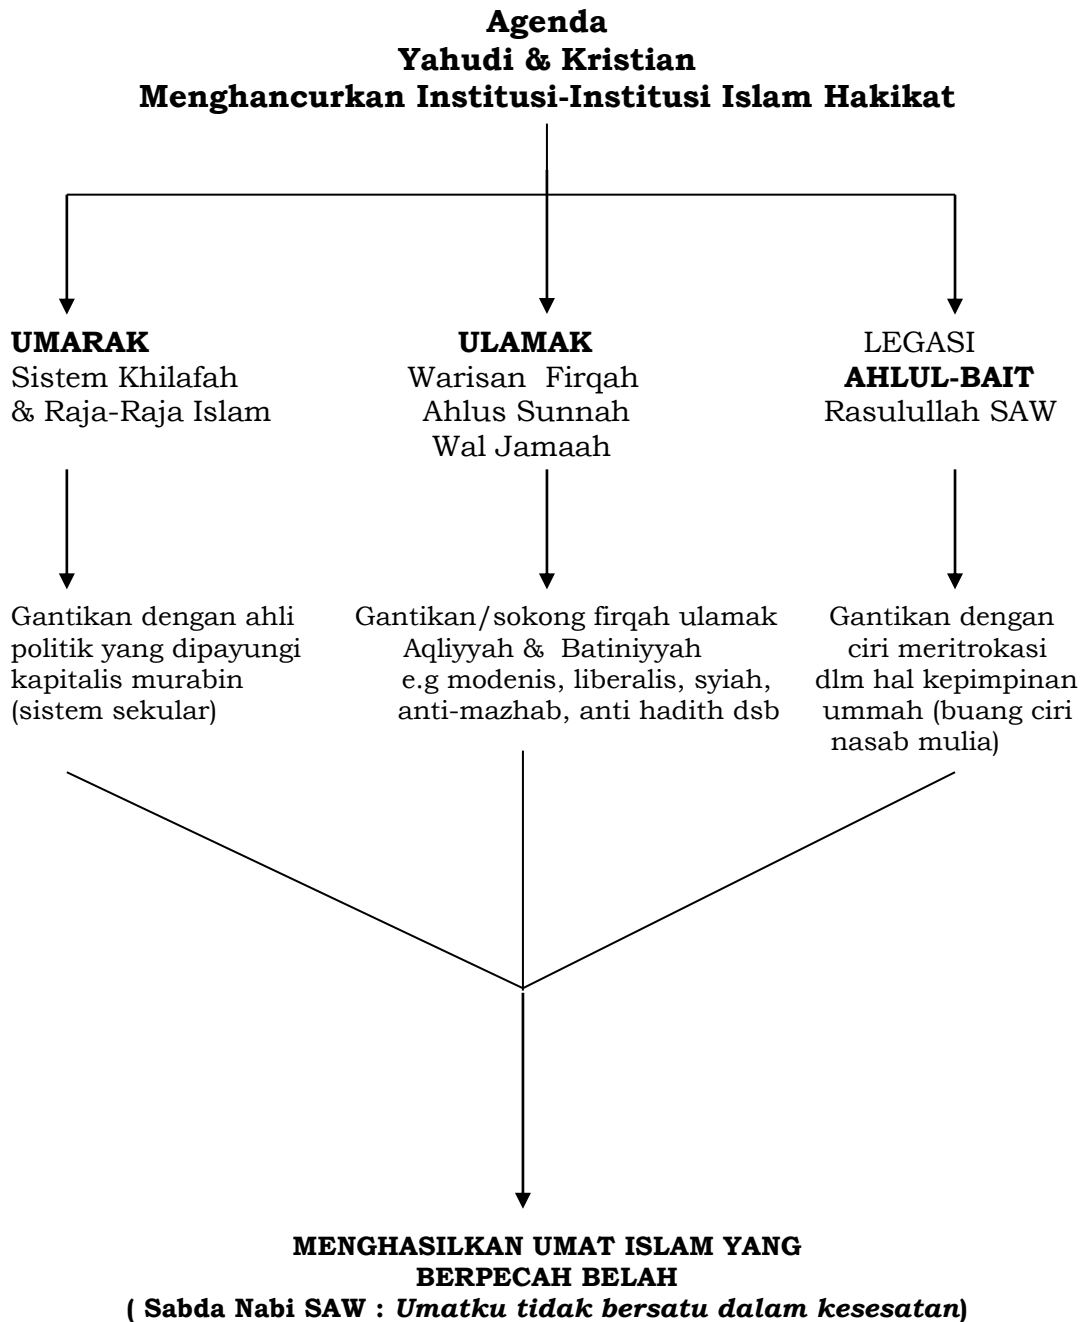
Agenda
Yahudi & Kristian
Menghancurkan Institusi-Institusi Islam Hakikat

UMARAK
Sistem Khilafah & Raja-Raja Islam

Gantikan dengan ahli politik yang dipayungi kapitalis murabin (sistem sekular)

ULAMAK
Warisan Firqah Ahlus Sunnah Wal Jamaah

Gantikan/sokong firqah ulamak Aqliyyah & Batiniyyah e.g modenis, liberalis, syiah, anti-mazhab, anti hadith dsb

LEGASI
AHLUL-BAIT
Rasulullah SAW

Gantikan dengan ciri meritrokasi dlm hal kepimpinan ummah (buang ciri nasab mulia)

MENGHASILKAN UMAT ISLAM YANG BERPECAH BELAH
( Sabda Nabi SAW : Umatku tidak bersatu dalam kesesatan)